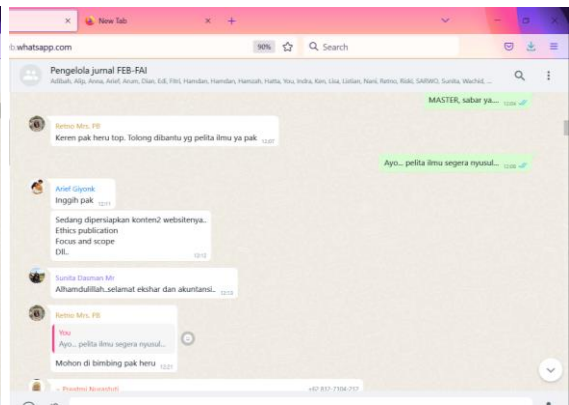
New Tab

b.whatsapp.com

90%

Search

Pengelola jurnal FEB-FAI

Adbiah, Alip, Anna, Arief, Arum, Dian, Edi, Fitri, Hamdan, Hamdan, Hamzah, Hatta, You, Indra, Ken, Lisa, Listian, Nani, Retno, Rizki, SARWO, Sunita, Wachid, ...

MASTER, sabar ya.... 12:06

Retno Mrs. PB

Keren pak heru top. Tolong dibantu yg pelita ilmu ya pak 12:07

Ayo... pelita ilmu segera nyusul... 12:08

Arief Giyonk

Inggih pak 12:11

Sedang dipersiapkan konten2 websitenya..
Ethics publication
Focus and scope
Dll.. 12:12

Sunita Dasman Mr

Alhamdulillah..selamat ekshar dan akuntansi.. 12:13

Retno Mrs. PB

You
Ayo... pelita ilmu segera nyusul...

Mohon di bimbing pak heru 12:21

~ Prastmi Ngesthiti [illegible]

+62 812-7104-212